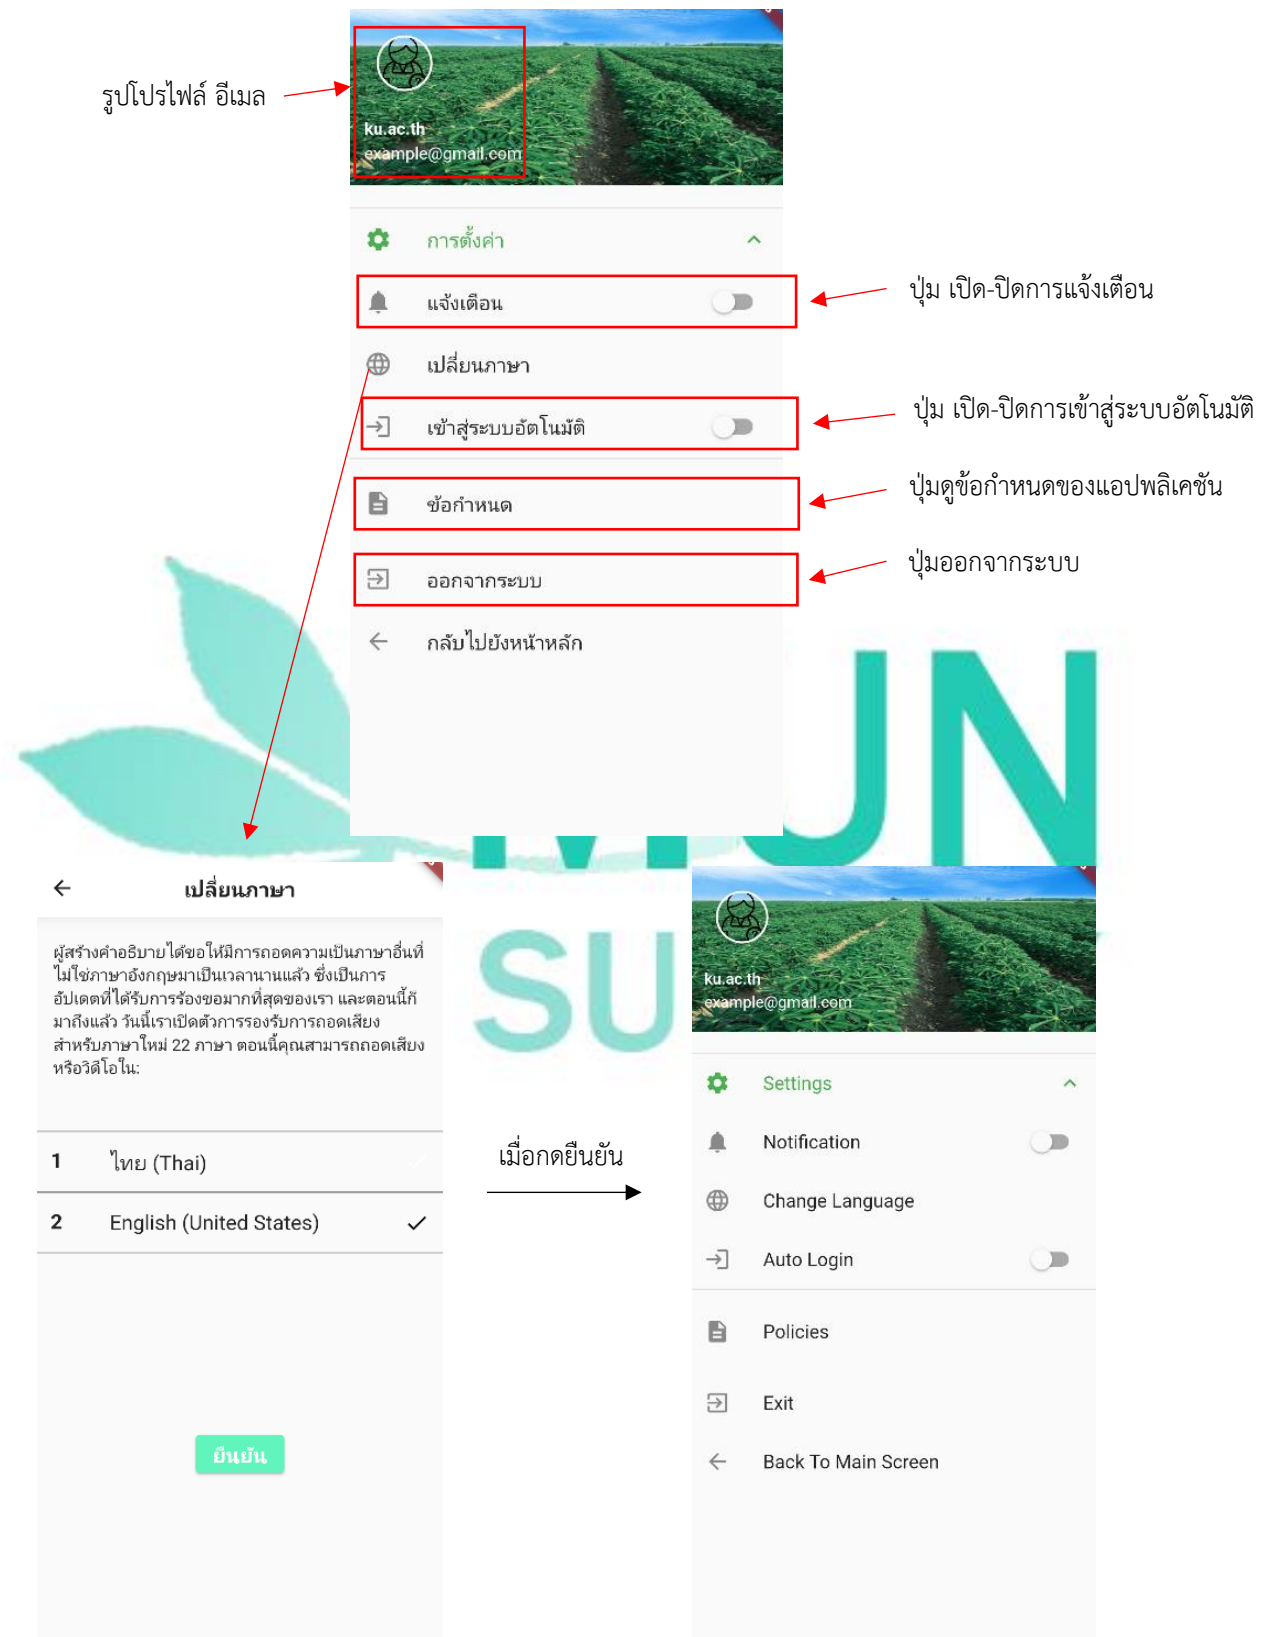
รูปโปรไฟล์ อีเมล

ku.ac.th
example@gmail.com

การตั้งค่า

แจ้งเตือน

ปุ่ม เปิด-ปิดการแจ้งเตือน

เปลี่ยนภาษา

เข้าสู่ระบบอัตโนมัติ

ปุ่ม เปิด-ปิดการเข้าสู่ระบบอัตโนมัติ

ข้อกำหนด

ปุ่มดูข้อกำหนดของแอปพลิเคชัน

ออกจากระบบ

ปุ่มออกจากระบบ

กลับไปยังหน้าหลัก

เปลี่ยนภาษา

ผู้สร้างคำอธิบายได้ขอให้มีการถอดความเป็นภาษาอื่นที่ไม่ใช่ภาษาอังกฤษมาเป็นเวลานานแล้ว ซึ่งเป็นการอัปเดตที่ได้รับการร้องขอมากที่สุดของเรา และตอนนี้ก็มาถึงแล้ว วันนี้เราเปิดตัวการรองรับการถอดเสียงสำหรับภาษาใหม่ 22 ภาษา ตอนนี้คุณสามารถถอดเสียงหรือวิดีโอใน:

| 1 | ไทย (Thai) | |
|---|---|---|
| 2 | English (United States) | ✓ |

ยืนยัน

เมื่อกดยืนยัน

ku.ac.th
example@gmail.com

Settings

Notification

Change Language

Auto Login

Policies

Exit

Back To Main Screen